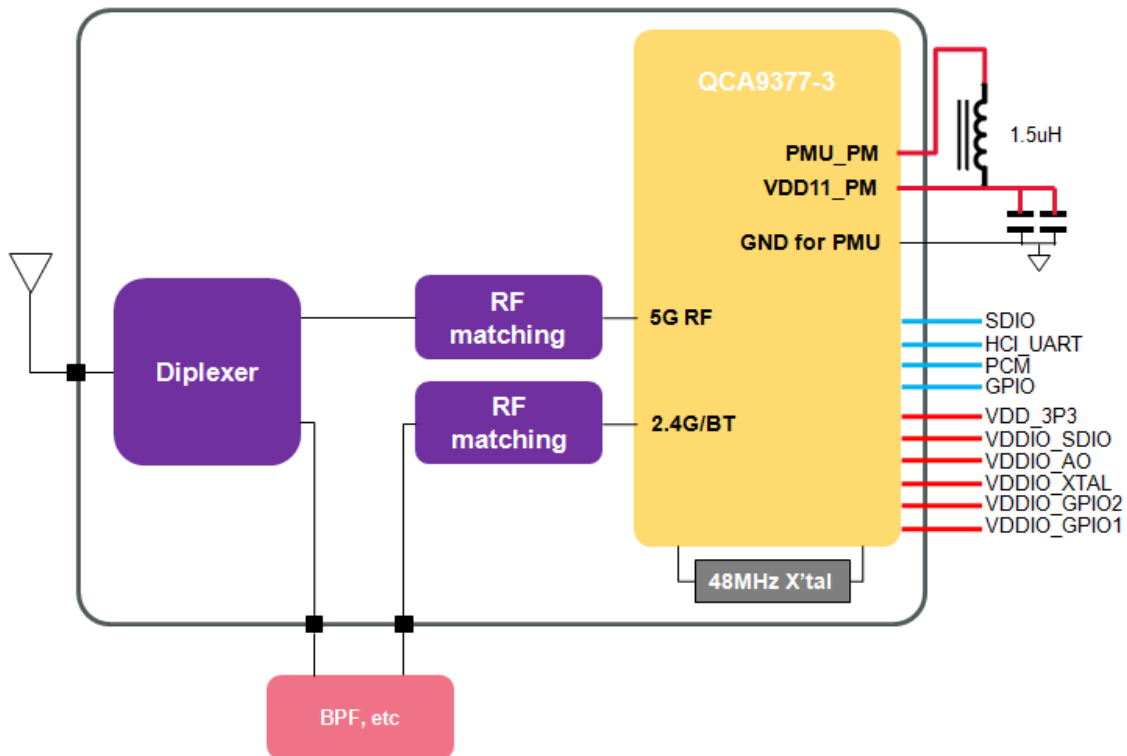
QCA9377-3

PMU_PM

VDD11_PM

GND for PMU

1.5uH

Diplexer

RF matching

RF matching

5G RF

2.4G/BT

SDIO
HCI_UART
PCM
GPIO
VDD_3P3
VDDIO_SDIO
VDDIO_AO
VDDIO_XTAL
VDDIO_GPIO2
VDDIO_GPIO1

48MHz X'tal

BPF, etc